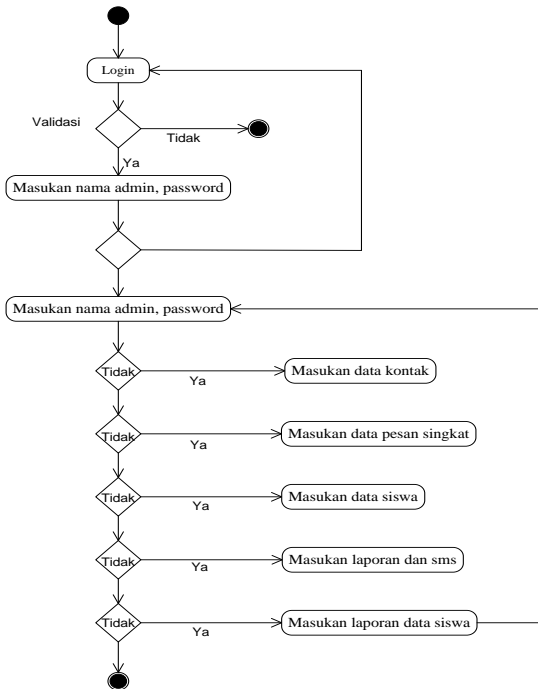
Login

Validasi

Tidak

Ya

Masukan nama admin, password

Masukan nama admin, password

Tidak

Ya

Masukan data kontak

Tidak

Ya

Masukan data pesan singkat

Tidak

Ya

Masukan data siswa

Tidak

Ya

Masukan laporan dan sms

Tidak

Ya

Masukan laporan data siswa